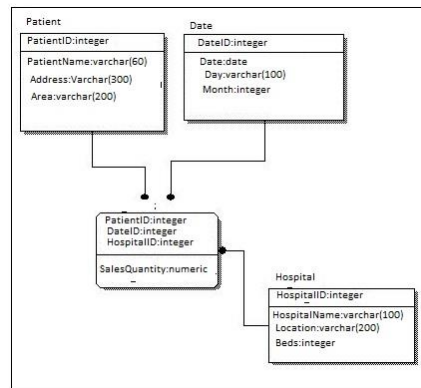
Patient

PatientID:integer

PatientName:varchar(60)
Address:Varchar(300)
Area:varchar(200)

Date

DateID:integer

Date:date
Day:varchar(100)
Month:integer

PatientID:integer
DateID:integer
HospitalID:integer

SalesQuantity:numeric

Hospital

HospitalID:integer

HospitalName:varchar(100)
Location:varchar(200)
Beds:integer